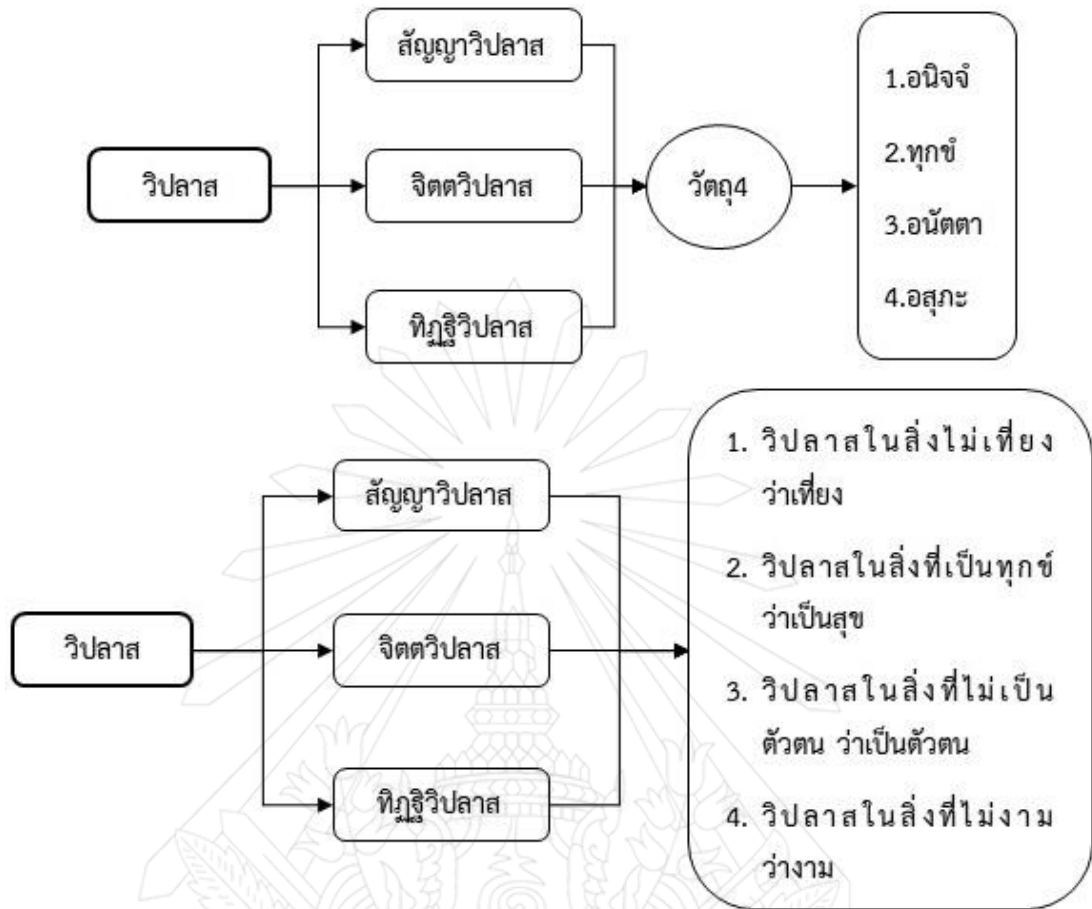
วิปลาส

สัญญาวิปลาส

จิตตวิปลาส

ทิฏฐิวิปลาส

วัตถุ4

1.อนิจจํ

2.ทุกขํ

3.อนัตตา

4.อสุภะ

วิปลาส

สัญญาวิปลาส

จิตตวิปลาส

ทิฏฐิวิปลาส

1. วิปลาสในสิ่งไม่เที่ยง ว่าเที่ยง

2. วิปลาสในสิ่งที่เป็นทุกข์ ว่าเป็นสุข

3. วิปลาสในสิ่งที่ไม่เป็น ตัวตน ว่าเป็นตัวตน

4. วิปลาสในสิ่งที่ไม่งาม ว่างาม